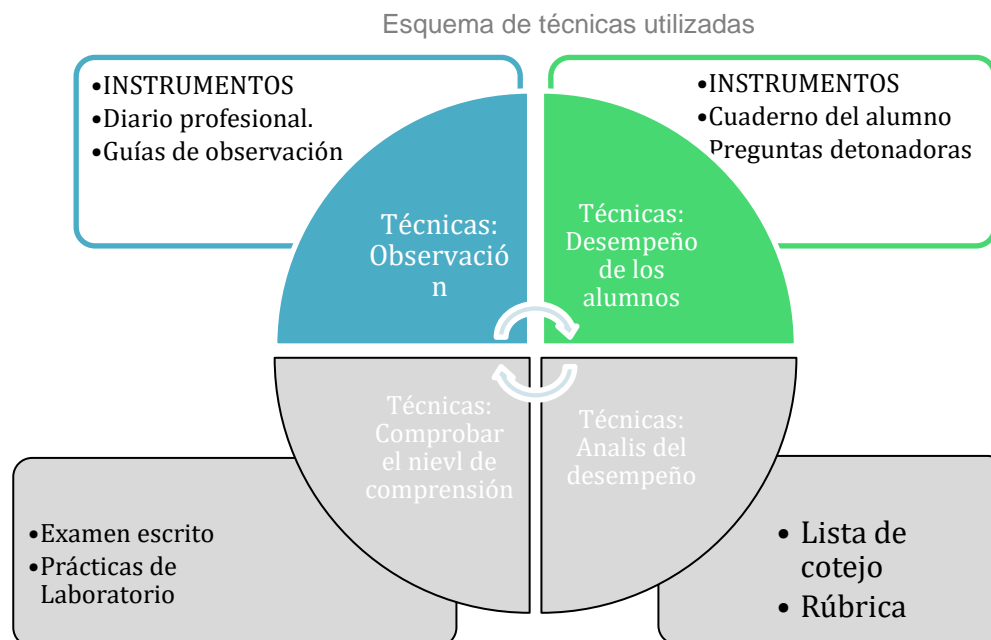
Esquema de técnicas utilizadas

•INSTRUMENTOS
•Diario profesional.
•Guías de observación

•INSTRUMENTOS
•Cuaderno del alumno
Preguntas detonadoras

Técnicas: Observació n

Técnicas: Desempeño de los alumnos

Técnicas: Comprobar el nievl de comprensión

Técnicas: Analis del desempeño

•Examen escrito
•Prácticas de Laboratorio

• Lista de cotejo
• Rúbrica